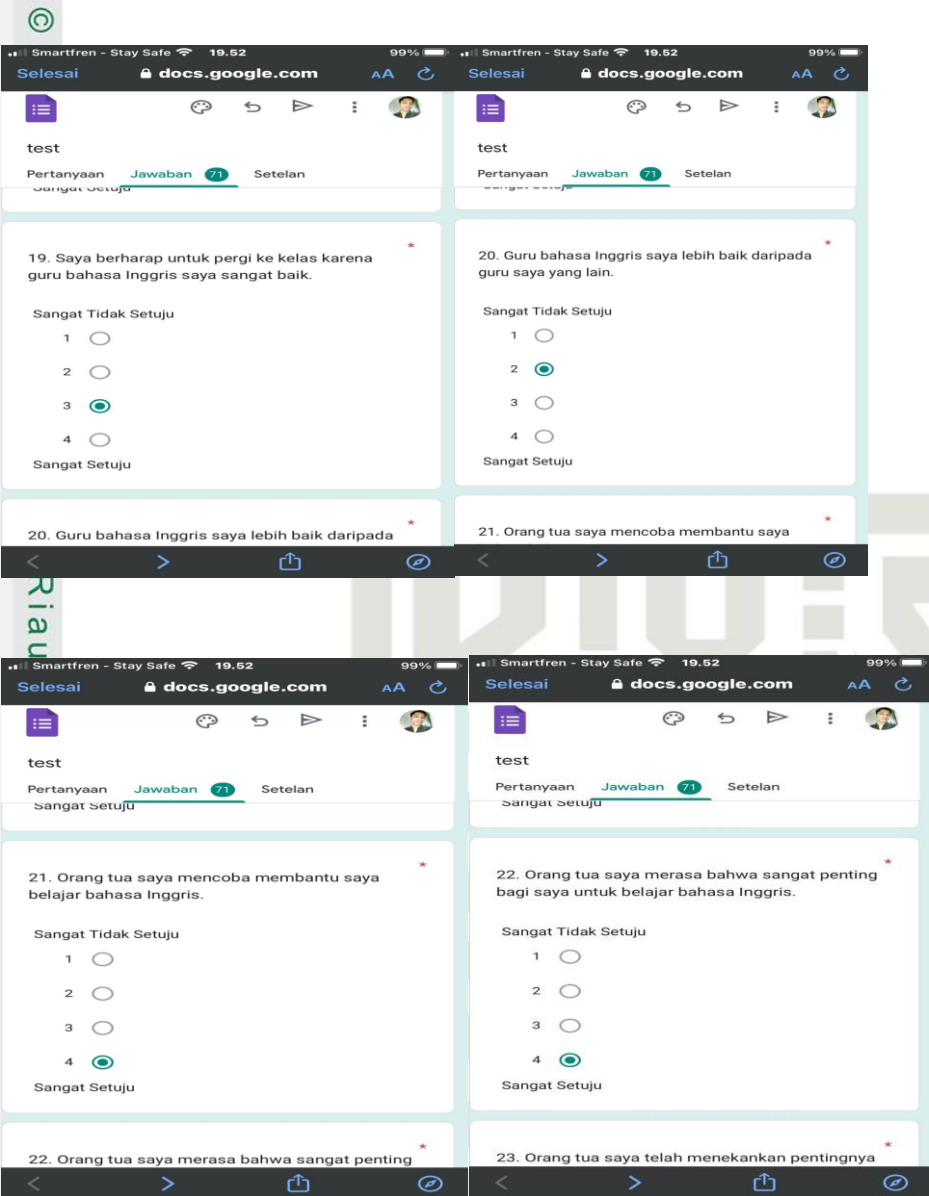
©

Smartfren - Stay Safe 19.52 99%
Selesai docs.google.com AA

test
Pertanyaan Jawaban 71 Setelan
Sangat Setuju

19. Saya berharap untuk pergi ke kelas karena guru bahasa Inggris saya sangat baik. *

Sangat Tidak Setuju
1
2
3
4
Sangat Setuju

20. Guru bahasa Inggris saya lebih baik daripada *

Smartfren - Stay Safe 19.52 99%
Selesai docs.google.com AA

test
Pertanyaan Jawaban 71 Setelan
Sangat Setuju

20. Guru bahasa Inggris saya lebih baik daripada guru saya yang lain. *

Sangat Tidak Setuju
1
2
3
4
Sangat Setuju

21. Orang tua saya mencoba membantu saya *

Riau

Smartfren - Stay Safe 19.52 99%
Selesai docs.google.com AA

test
Pertanyaan Jawaban 71 Setelan
Sangat Setuju

21. Orang tua saya mencoba membantu saya belajar bahasa Inggris. *

Sangat Tidak Setuju
1
2
3
4
Sangat Setuju

22. Orang tua saya merasa bahwa sangat penting *

Smartfren - Stay Safe 19.52 99%
Selesai docs.google.com AA

test
Pertanyaan Jawaban 71 Setelan
Sangat Setuju

22. Orang tua saya merasa bahwa sangat penting bagi saya untuk belajar bahasa Inggris. *

Sangat Tidak Setuju
1
2
3
4
Sangat Setuju

23. Orang tua saya telah menekankan pentingnya *